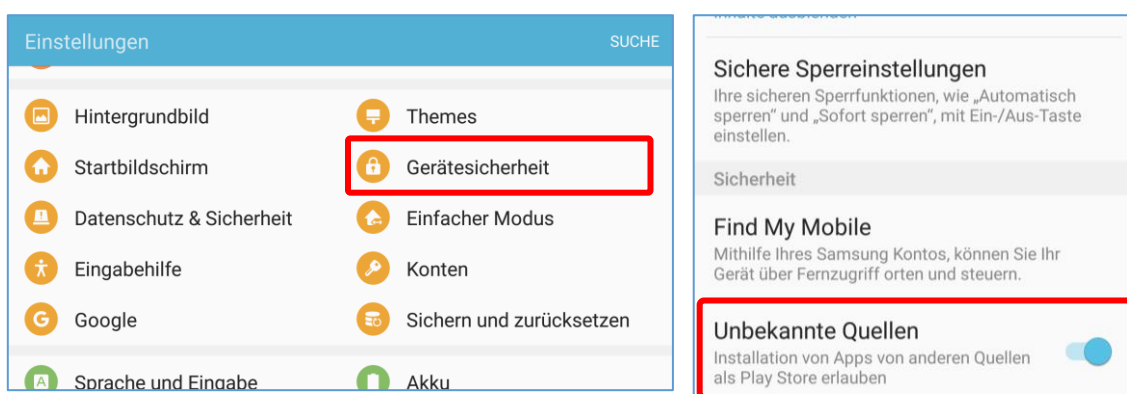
Einstellungen SUCHE

Hintergrundbild
Themes
Startbildschirm
Gerätesicherheit
Datenschutz & Sicherheit
Einfacher Modus
Eingabehilfe
Konten
Google
Sichern und zurücksetzen
Sprache und Eingabe
Akku

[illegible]

Sichere Sperreinstellungen
Ihre sicheren Sperrfunktionen, wie „Automatisch sperren" und „Sofort sperren", mit Ein-/Aus-Taste einstellen.

Sicherheit

Find My Mobile
Mithilfe Ihres Samsung Kontos, können Sie Ihr Gerät über Fernzugriff orten und steuern.

Unbekannte Quellen
Installation von Apps von anderen Quellen als Play Store erlauben